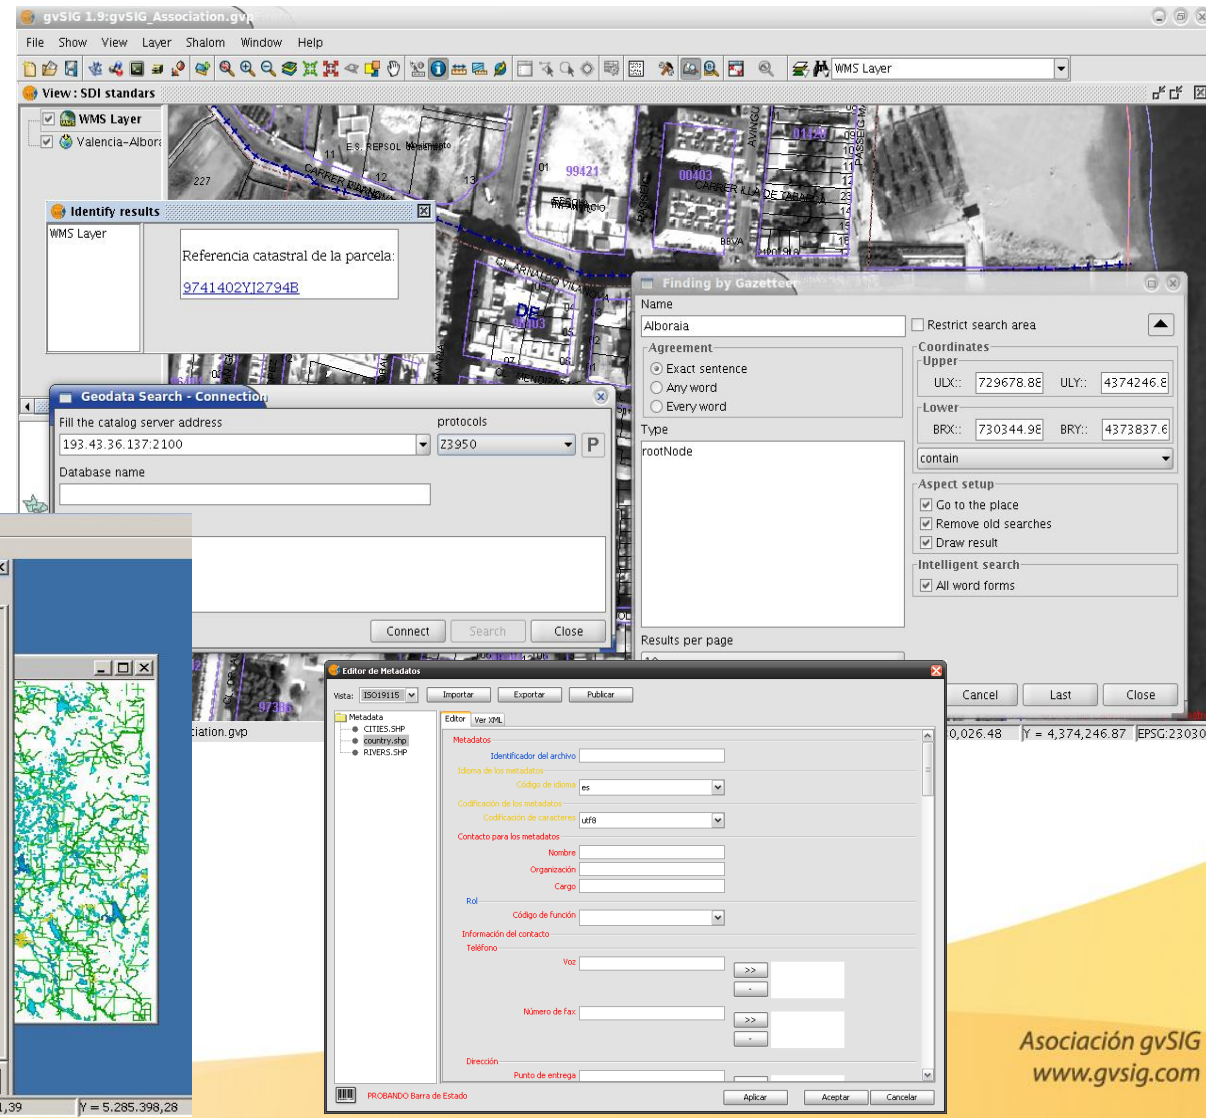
gvSIG 1.9:gvSIG_Association.gvp

File Show View Layer Shalom Window Help

WMS Layer

View : SDI standars

WMS Layer
Valencia-Albora

Identify results

WMS Layer

Referencia catastral de la parcela:

9741402YI2794B

Geodata Search - Connection

Fill the catalog server address

193.43.36.137:2100

protocols

Z3950

P

Database name

Connect Search Close

Finding by Gazetteer

Name

Alboraia

Restrict search area

Agreement

Exact sentence
Any word
Every word

Type

rootNode

Results per page

Coordinates
Upper
ULX:: 729678.88 ULY:: 4374246.8
Lower
BRX:: 730344.98 BRY:: 4373837.6
contain

Aspect setup
Go to the place
Remove old searches
Draw result

Intelligent search
All word forms

Cancel Last Close

,026.48 Y = 4,374,246.87 EPSG:23030

ciation.gvp

,39 Y = 5.285.398,28

Editor de Metadatos

Vista: ISO19115 Importar Exportar Publicar

Metadata
CITIES.SHP
country.shp
RIVERS.SHP

Editor Ver XML

Metadatos
Identificador del archivo
Idioma de los metadatos
Código de idioma es
Codificación de los metadatos
Codificación de caracteres utf8
Contacto para los metadatos
Nombre
Organización
Cargo
Rol
Código de función
Información del contacto
Teléfono
Voz
>>
-
Número de fax
>>
-
Dirección
Punto de entrega

PROBANDO Barra de Estado

Aplicar Aceptar Cancelar

Asociación gvSIG
www.gvsig.com